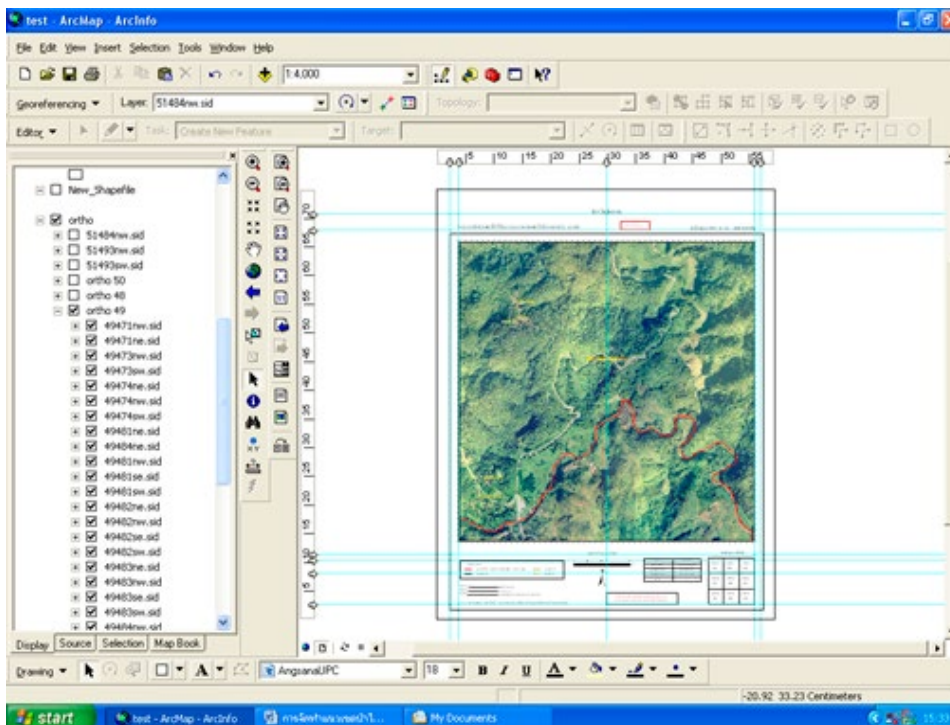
test - ArcMap - ArcInfo

File Edit View Insert Selection Tools Window Help

1:4,000

Georeferencing ▾ Layer: 51484nw.sid

Topology:

Editor ▾ Task: Create New Feature Target:

New_Shapefile
ortho
51484nw.sid
51493nw.sid
51493sw.sid
ortho 50
ortho 48
ortho 49
49471nw.sid
49471ne.sid
49473nw.sid
49473sw.sid
49474ne.sid
49474nw.sid
49474sw.sid
49481ne.sid
49484ne.sid
49481nw.sid
49481se.sid
49481sw.sid
49482ne.sid
49482nw.sid
49482se.sid
49482sw.sid
49483ne.sid
49483nw.sid
49483se.sid
49483sw.sid
49484nw.sid

Display Source Selection Map Book

5 10 15 20 25 30 35 40 45 50 55

Drawing ▾ AngsanaUPC 18 B I U

-20.92 33.23 Centimeters

start test - ArcMap - ArcInfo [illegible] My Documents